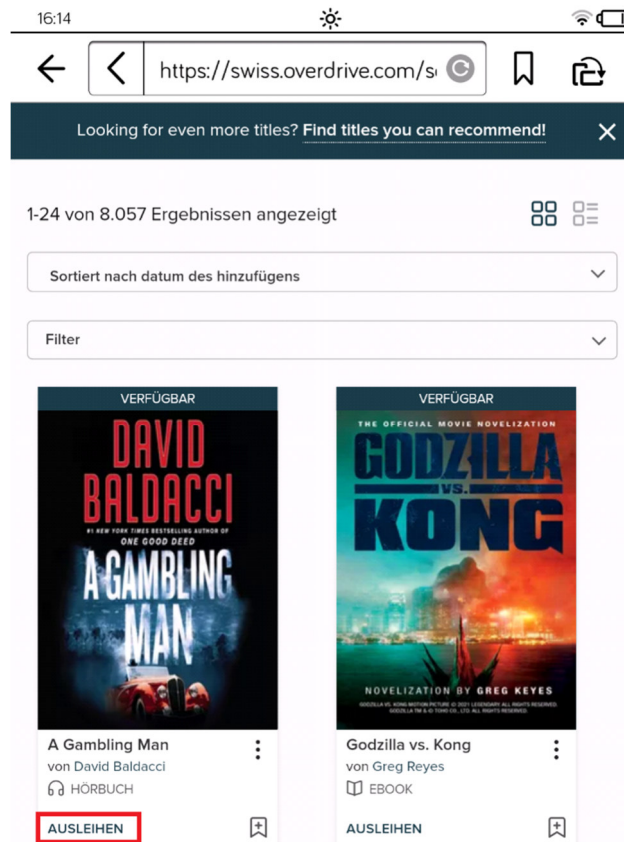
16:14

https://swiss.overdrive.com/s

Looking for even more titles? Find titles you can recommend!

1-24 von 8.057 Ergebnissen angezeigt

Sortiert nach datum des hinzufügens

Filter

VERFÜGBAR

DAVID BALDACCI

#1 NEW YORK TIMES BESTSELLING AUTHOR OF ONE GOOD DEED

A GAMBLING MAN

A Gambling Man

von David Baldacci

HÖRBUCH

AUSLEIHEN

VERFÜGBAR

THE OFFICIAL MOVIE NOVELIZATION

GODZILLA VS. KONG

NOVELIZATION BY GREG KEYES

GODZILLA VS. KONG MOTION PICTURE © 2021 LEGENDARY. ALL RIGHTS RESERVED. GODZILLA TM & © TOHO CO., LTD. ALL RIGHTS RESERVED.

Godzilla vs. Kong

von Greg Reyes

EBOOK

AUSLEIHEN